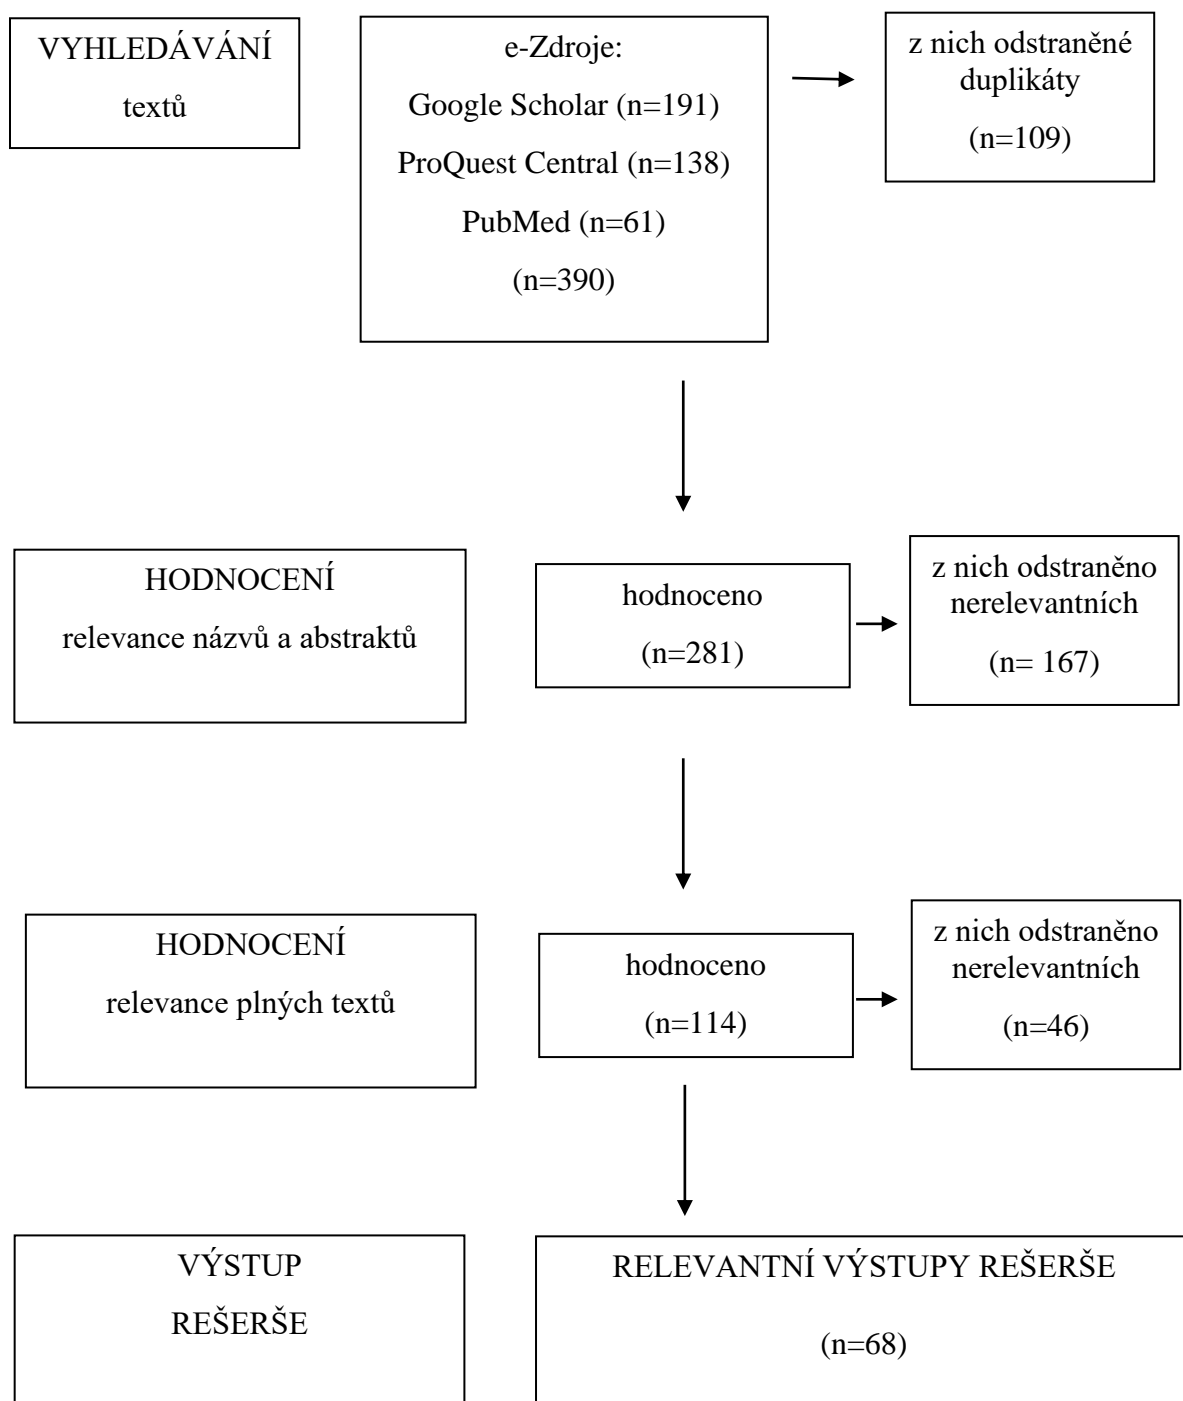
VYHLEDÁVÁNÍ
textů

e-Zdroje:
Google Scholar (n=191)
ProQuest Central (n=138)
PubMed (n=61)
(n=390)

z nich odstraněné duplikáty
(n=109)

HODNOCENÍ
relevance názvů a abstraktů

hodnoceno
(n=281)

z nich odstraněno nerelevantních
(n= 167)

HODNOCENÍ
relevance plných textů

hodnoceno
(n=114)

z nich odstraněno nerelevantních
(n=46)

VÝSTUP
REŠERŠE

RELEVANTNÍ VÝSTUPY REŠERŠE
(n=68)